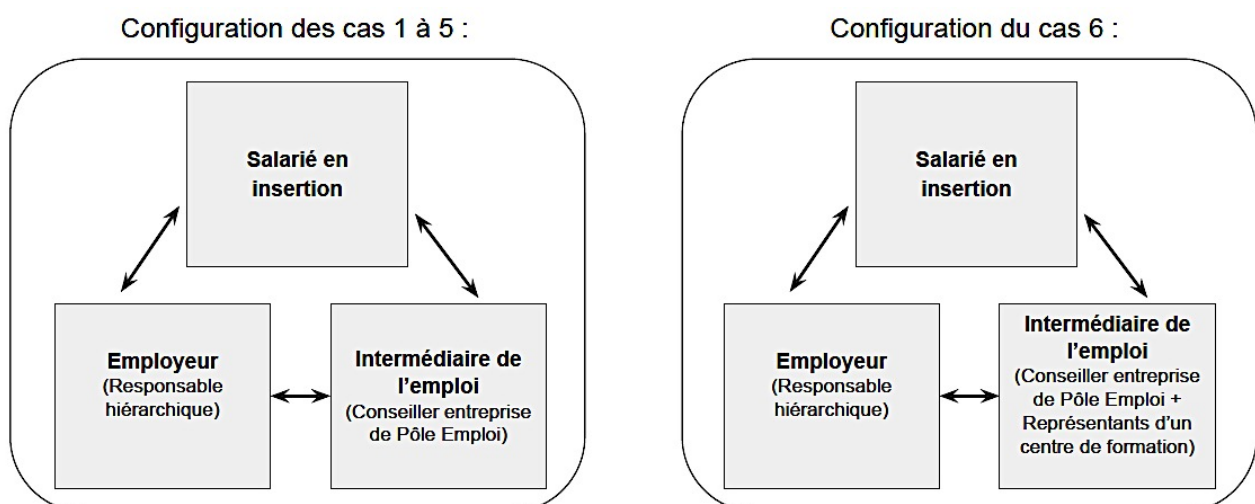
Configuration des cas 1 à 5 :

Salarié en insertion

Employeur
(Responsable hiérarchique)

Intermédiaire de l’emploi
(Conseiller entreprise de Pôle Emploi)

Configuration du cas 6 :

Salarié en insertion

Employeur
(Responsable hiérarchique)

Intermédiaire de l’emploi
(Conseiller entreprise de Pôle Emploi + Représentants d’un centre de formation)